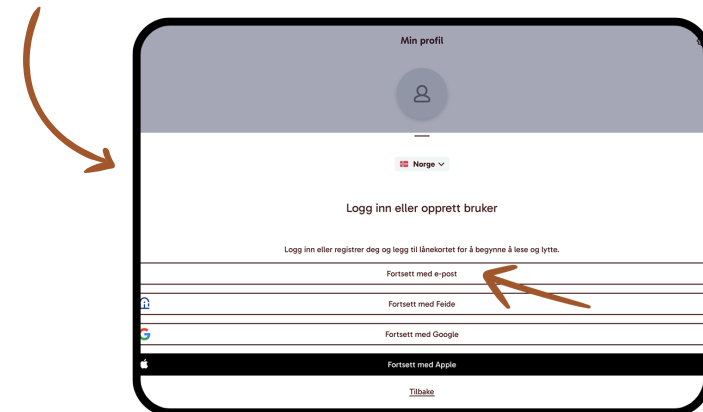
Min profil

Norge

Logg inn eller opprett bruker

Logg inn eller registrer deg og legg til lånekortet for å begynne å lese og lytte.

Fortsett med e-post

Fortsett med Feide

Fortsett med Google

Fortsett med Apple

Tilbake